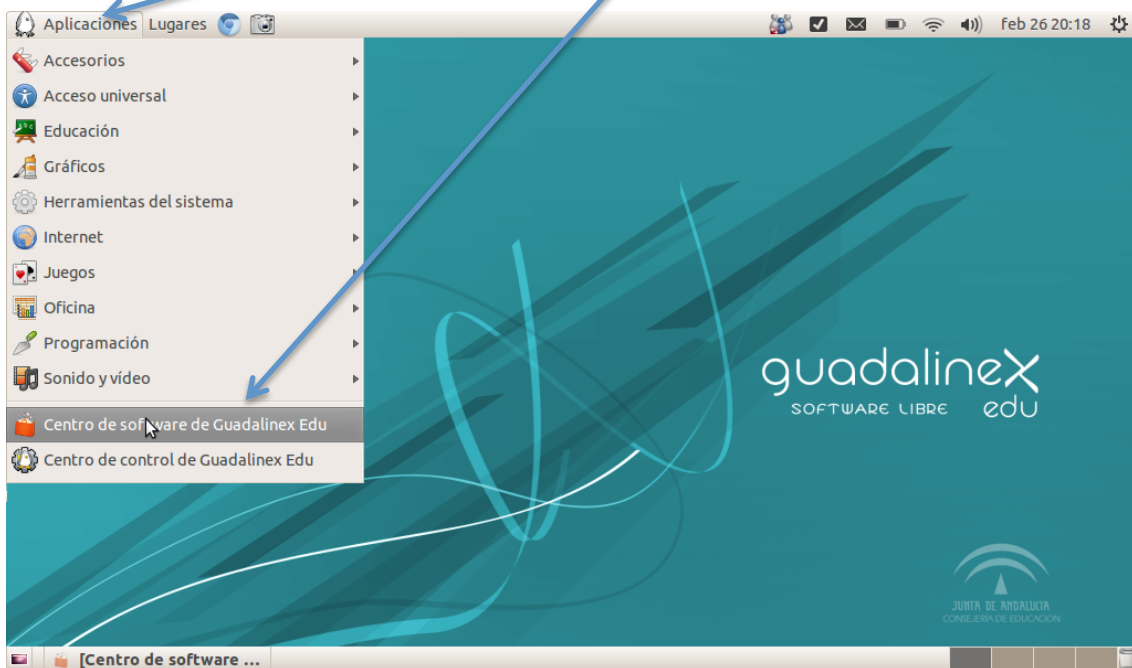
Aplicaciones Lugares

feb 26 20:18

Accesorios
Acceso universal
Educación
Gráficos
Herramientas del sistema
Internet
Juegos
Oficina
Programación
Sonido y vídeo
Centro de software de Guadalinex Edu
Centro de control de Guadalinex Edu

guadalinex
SOFTWARE LIBRE edu

JUNTA DE ANDALUCIA
CONSEJERÍA DE EDUCACIÓN

[Centro de software ...